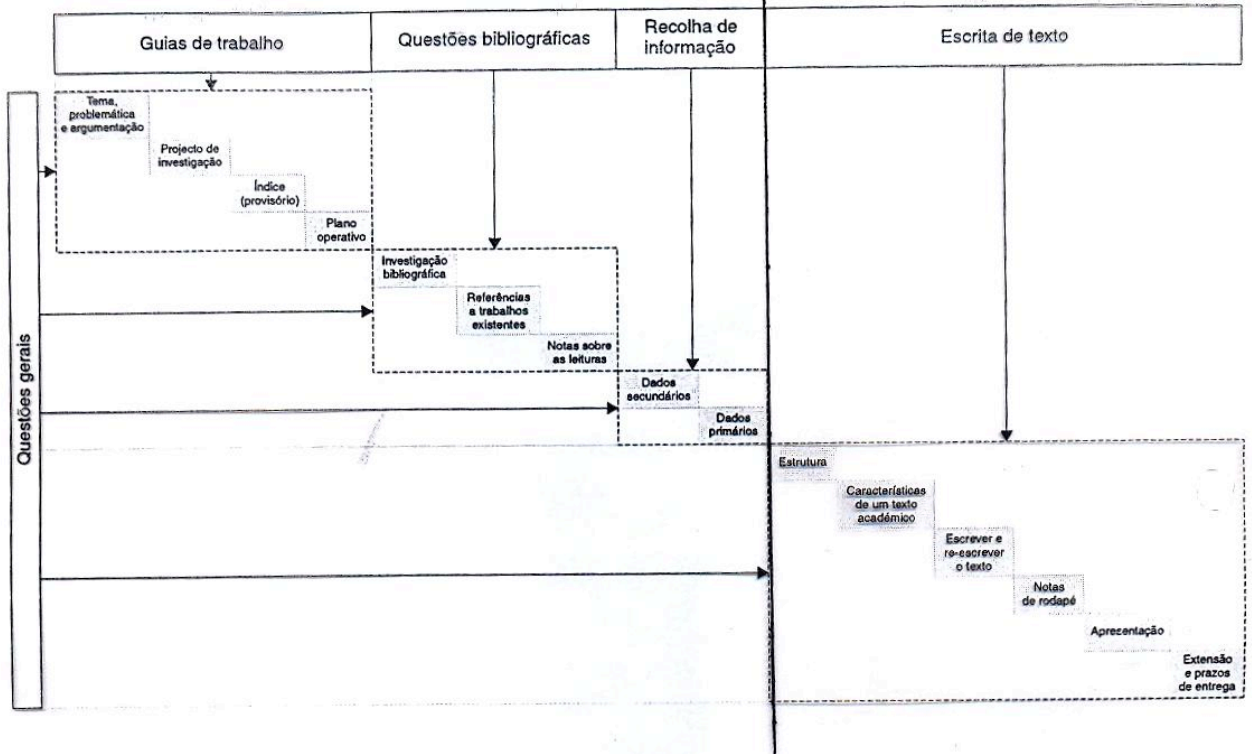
Guias de trabalho

Questões bibliográficas

Recolha de informação

Escrita de texto

Questões gerais

Tema, problemática e argumentação

Projecto de investigação

Índice (provisório)

Plano operativo

Investigação bibliográfica

Referências a trabalhos existentes

Notas sobre as leituras

Dados secundários

Dados primários

Estrutura

Características de um texto académico

Escrever e re-escrever o texto

Notas de rodapé

Apresentação

Extensão e prazos de entrega